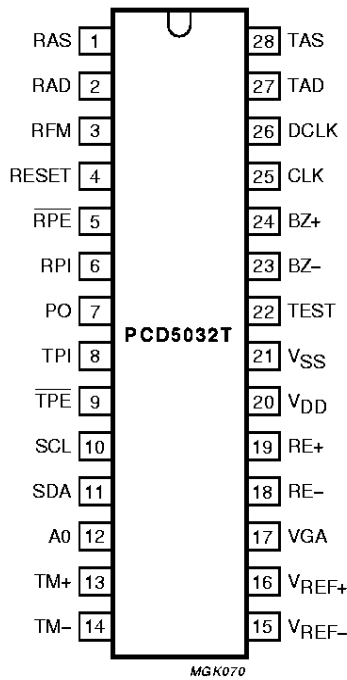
RAS 1
RAD 2
RFM 3
RESET 4
$\overline{RPE}$ 5
RPI 6
PO 7
TPI 8
$\overline{TPE}$ 9
SCL 10
SDA 11
A0 12
TM+ 13
TM− 14

PCD5032T

28 TAS
27 TAD
26 DCLK
25 CLK
24 BZ+
23 BZ−
22 TEST
21 $V_{SS}$
20 $V_{DD}$
19 RE+
18 RE−
17 VGA
16 $V_{REF+}$
15 $V_{REF-}$

MGK070